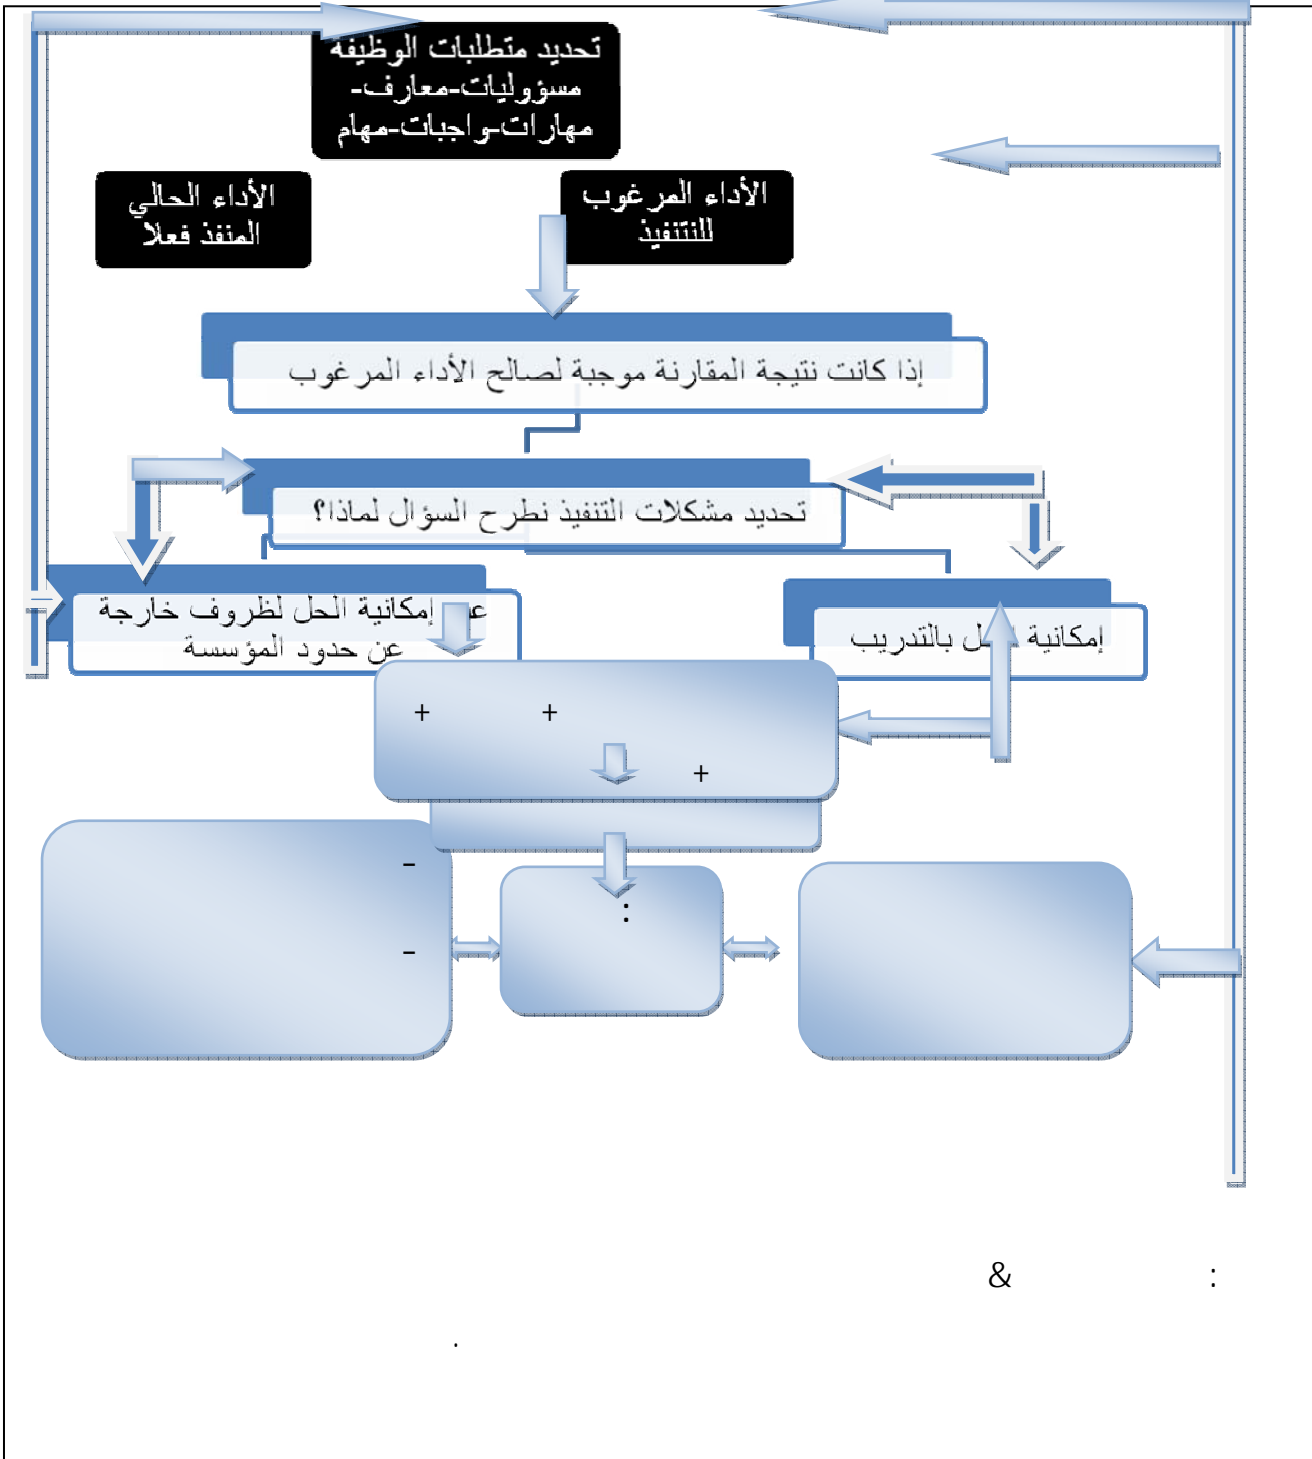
تحديد متطلبات الوظيفه
مسؤوليات-معارف-
مهارات-واجبات-مهام

الأداء الحالي
المنفذ فعلا

الأداء المرغوب
للتنفيذ

إذا كانت نتيجة المقارنة موجبة لصالح الأداء المرغوب

تحديد مشكلات التنفيذ نطرح السؤال لماذا؟

عـ إمكانية الحل لظروف خارجة
عن حدود المؤسسة

إمكانية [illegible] ل بالتدريب

+ +
+

-
-

:

& :

.